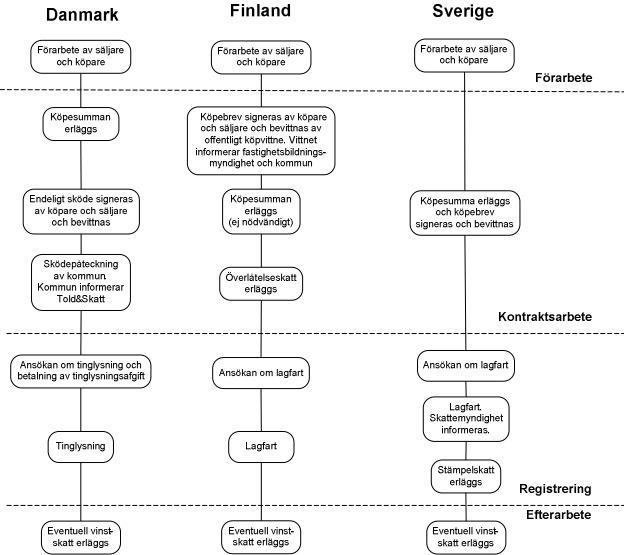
Danmark

Förarbete av säljare och köpare

Köpesumman erläggs

Endeligt sköde signeras av köpare och säljare och bevittnas

Skødepåteckning av kommun. Kommun informerar Told&Skatt

Ansökan om tinglysning och betalning av tinglysningsafgift

Tinglysning

Eventuell vinstskatt erläggs

Finland

Förarbete av säljare och köpare

Köpebrev signeras av köpare och säljare och bevittnas av offentligt köpvittne. Vittnet informerar fastighetsbildningsmyndighet och kommun

Köpesumman erläggs (ej nödvändigt)

Överlåtelseskatt erläggs

Ansökan om lagfart

Lagfart

Eventuell vinstskatt erläggs

Sverige

Förarbete av säljare och köpare

Köpesumma erläggs och köpebrev signeras och bevittnas

Ansökan om lagfart

Lagfart. Skattemyndighet informeras.

Stämpelskatt erläggs

Eventuell vinstskatt erläggs

Förarbete

Kontraktsarbete

Registrering

Efterarbete